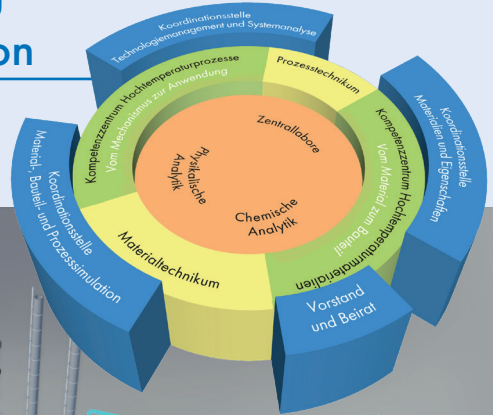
on

Koordinationsstelle
Technologiemanagement und Systemanalyse

Kompetenzzentrum Hochtemperaturprozesse
Vom Mechanismus zur Anwendung

Prozesstechnikum

Koordinationsstelle
Materialien und Eigenschaften

Kompetenzzentrum Hochtemperaturmaterialien
Vom Material zum Bauteil

Zentrallabore

Physikalische Analytik

Chemische Analytik

Koordinationsstelle
Material-, Bauteil- und Prozesssimulation

Materialtechnikum

Vorstand
und Beirat